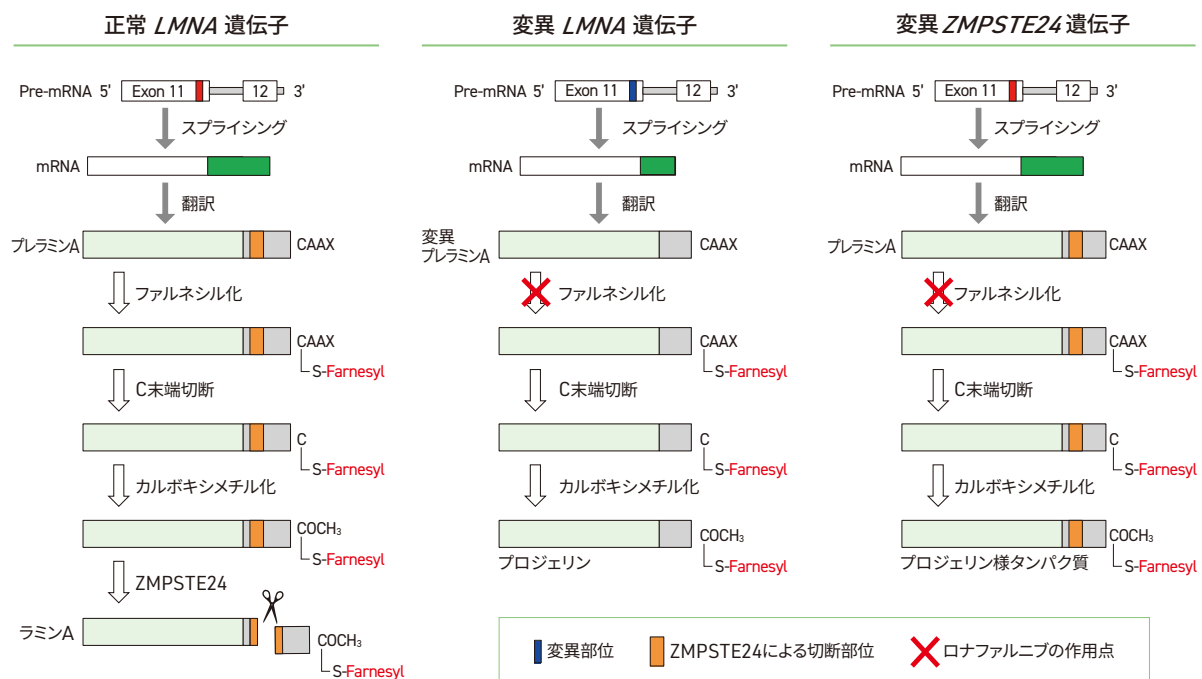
正常 *LMNA* 遺伝子

Pre-mRNA 5' Exon 11 12 3'

スプライシング

mRNA

翻訳

プレラミンA CAAX

ファルネシル化

CAAX
S-Farnesyl

C末端切断

C
S-Farnesyl

カルボキシメチル化

$COCH_3$
S-Farnesyl

ZMPSTE24

ラミンA $COCH_3$
S-Farnesyl

変異 *LMNA* 遺伝子

Pre-mRNA 5' Exon 11 12 3'

スプライシング

mRNA

翻訳

変異プレラミンA CAAX

ファルネシル化

CAAX
S-Farnesyl

C末端切断

C
S-Farnesyl

カルボキシメチル化

プロジェリン $COCH_3$
S-Farnesyl

変異 *ZMPSTE24* 遺伝子

Pre-mRNA 5' Exon 11 12 3'

スプライシング

mRNA

翻訳

プレラミンA CAAX

ファルネシル化

CAAX
S-Farnesyl

C末端切断

C
S-Farnesyl

カルボキシメチル化

プロジェリン様タンパク質 $COCH_3$
S-Farnesyl

変異部位 ZMPSTE24による切断部位 ロナファルニブの作用点